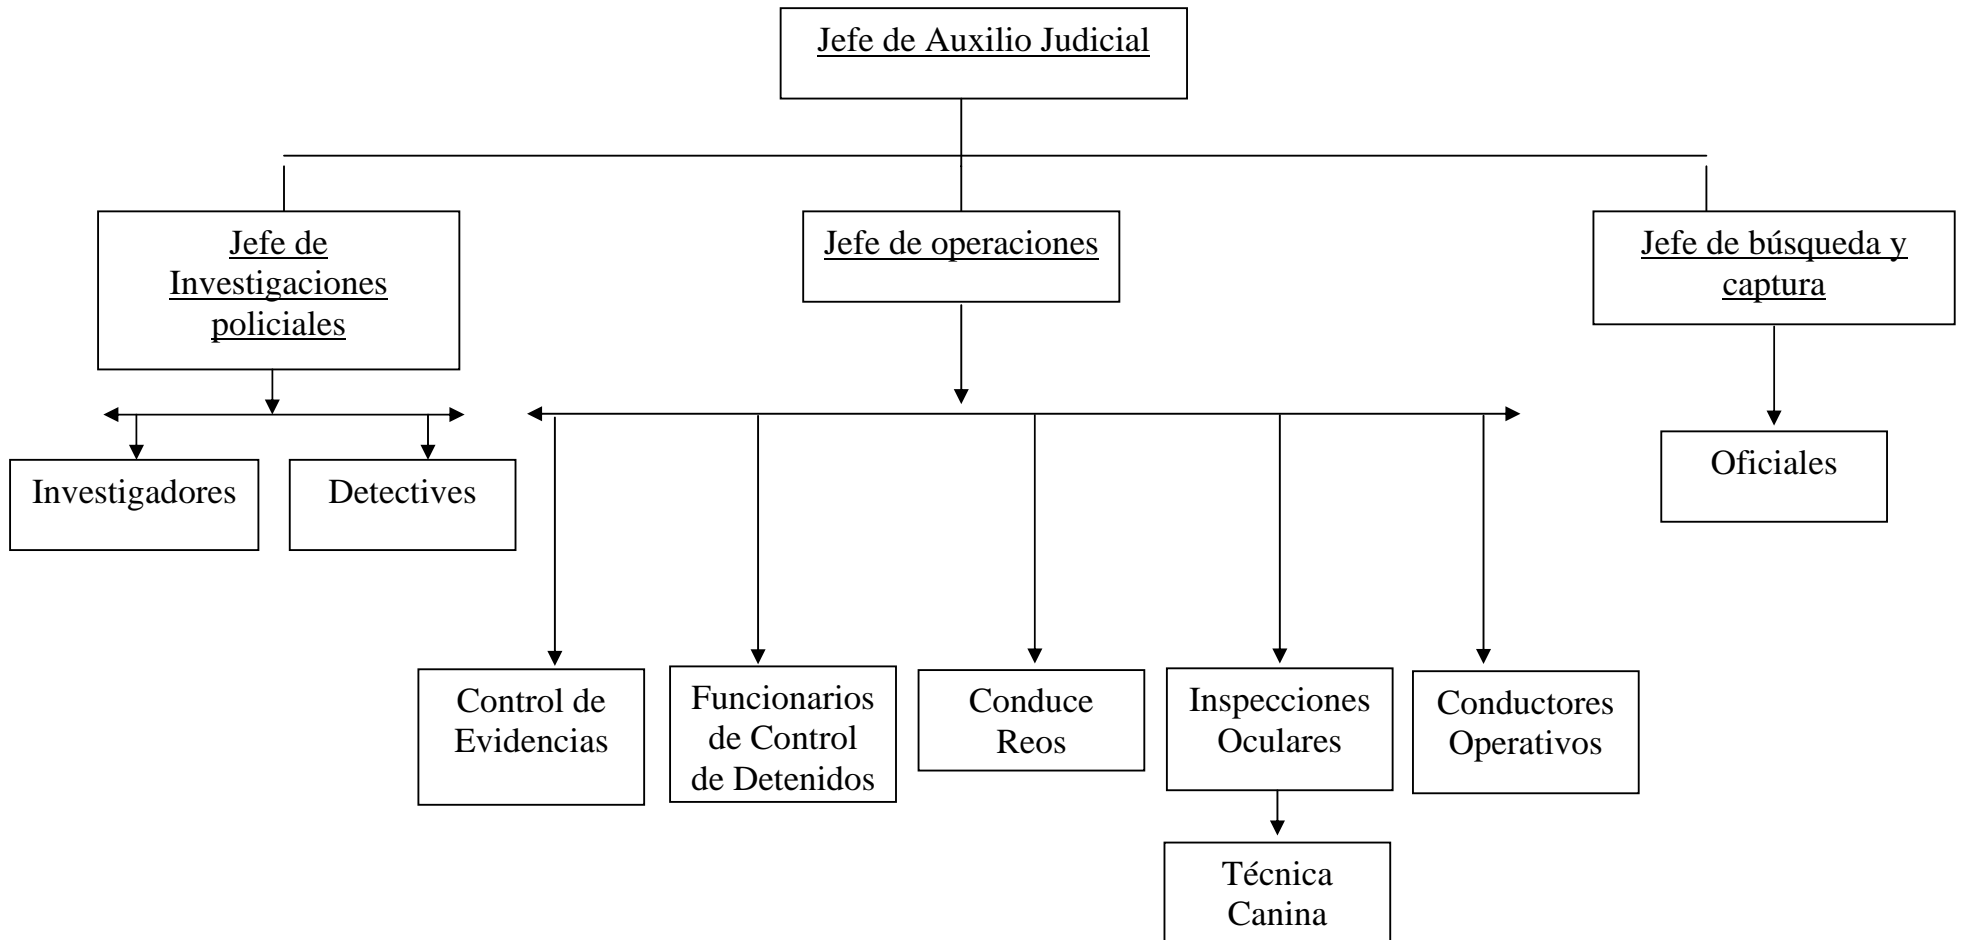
Jefe de Auxilio Judicial

Jefe de Investigaciones policiales

Jefe de operaciones

Jefe de búsqueda y captura

Investigadores

Detectives

Oficiales

Control de Evidencias

Funcionarios de Control de Detenidos

Conduce Reos

Inspecciones Oculares

Conductores Operativos

Técnica Canina